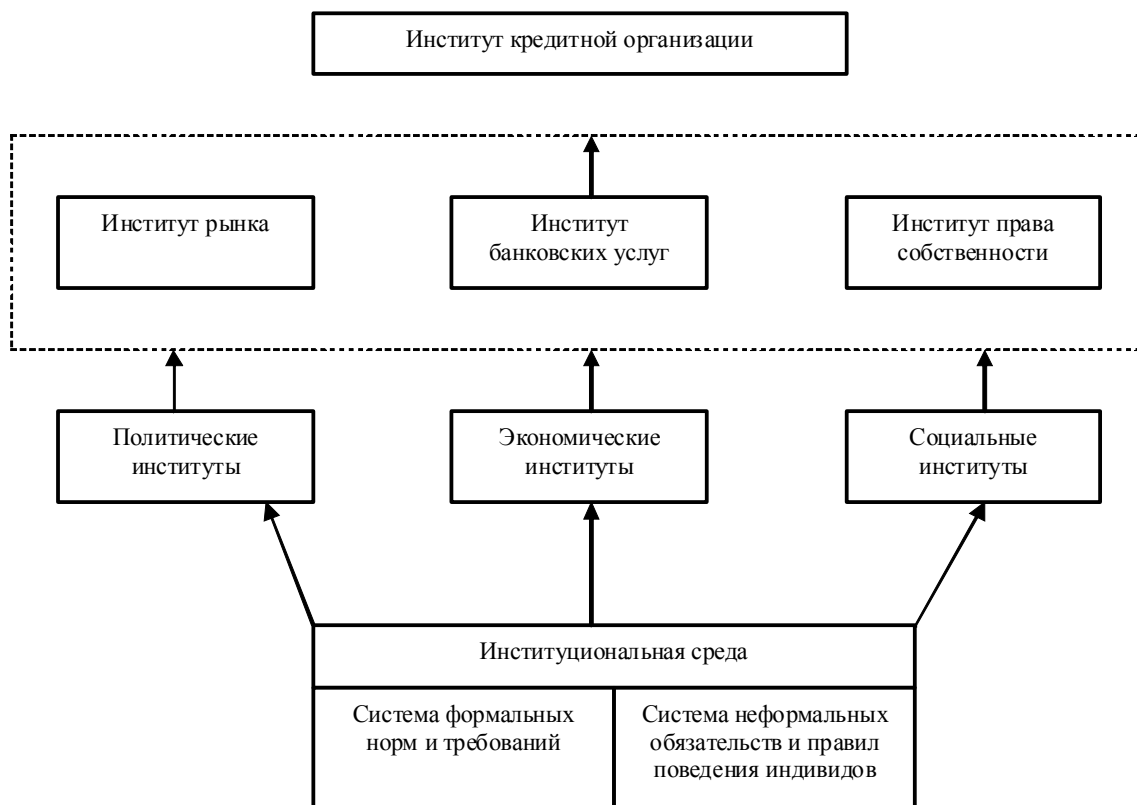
Институт кредитной организации

Институт рынка

Институт банковских услуг

Институт права собственности

Политические институты

Экономические институты

Социальные институты

Институциональная среда

Система формальных норм и требований

Система неформальных обязательств и правил поведения индивидов